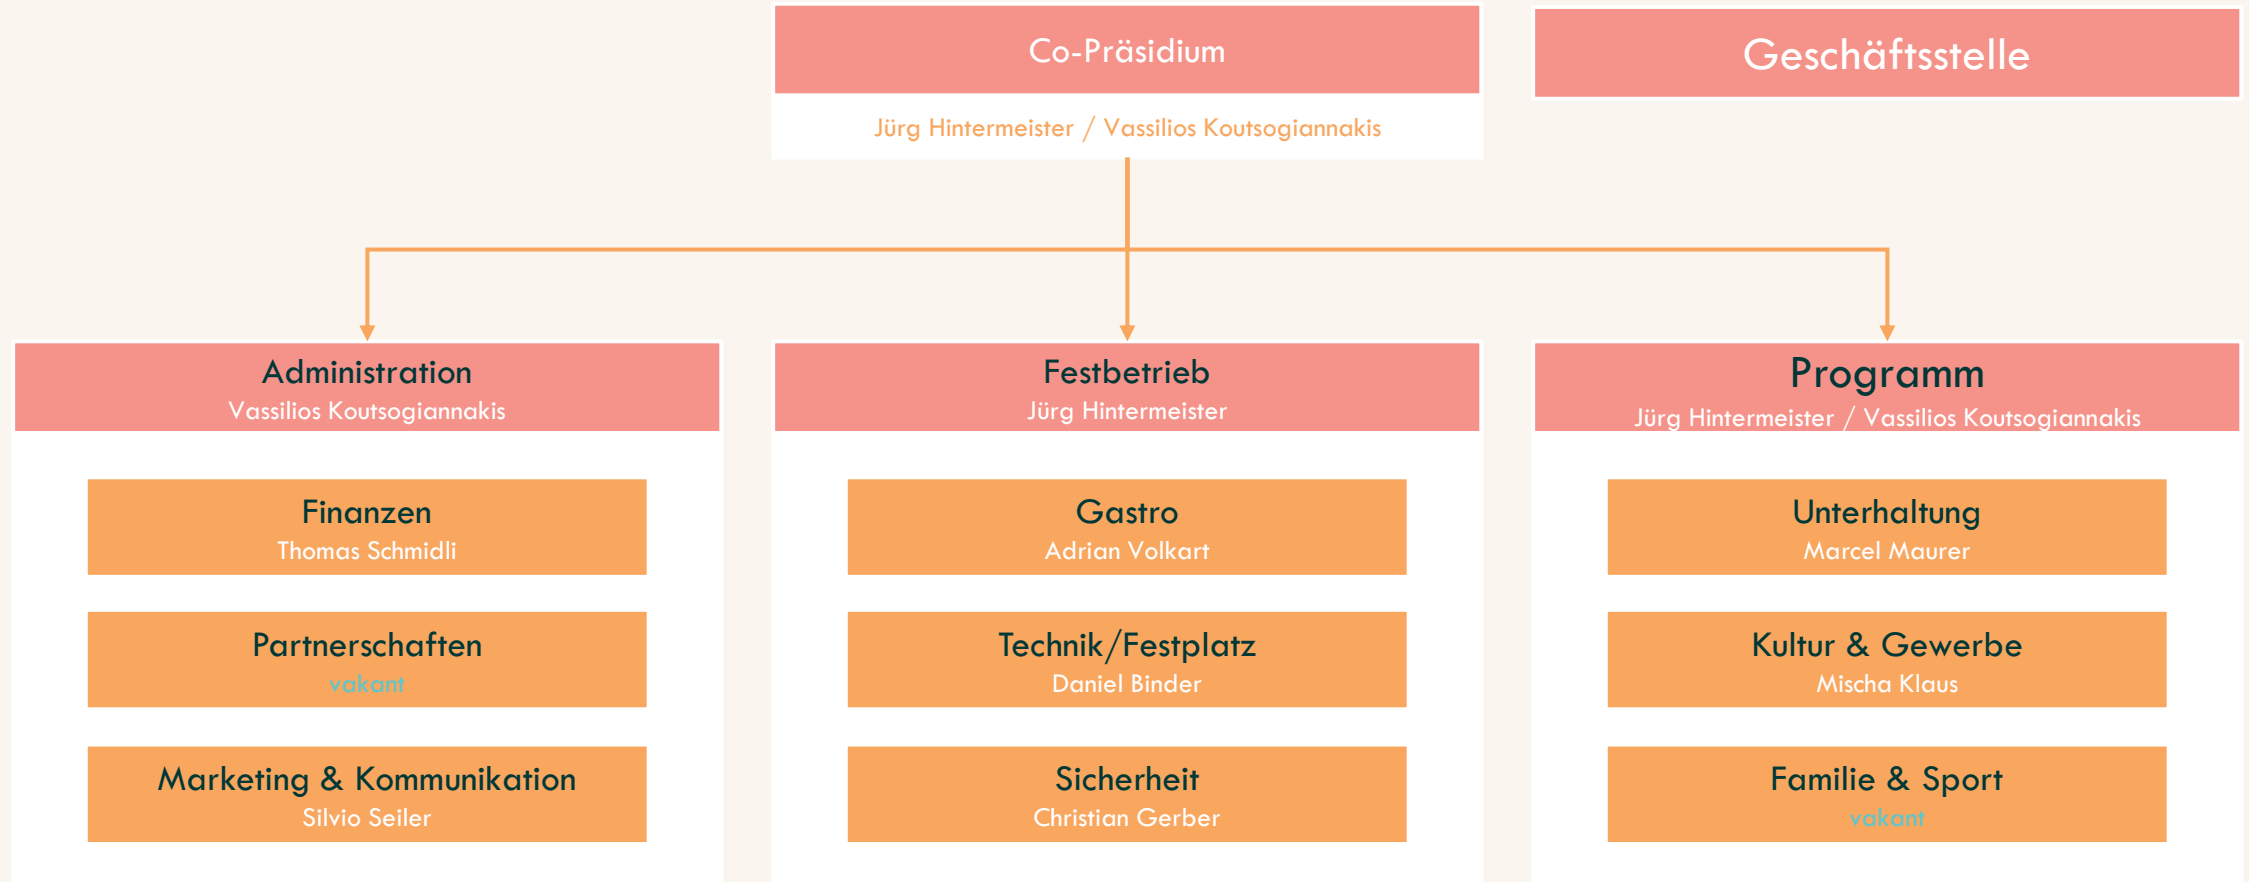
Co-Präsidium

Jürg Hintermeister / Vassilios Koutsogiannakis

Geschäftsstelle

Administration
Vassilios Koutsogiannakis

Finanzen
Thomas Schmidli

Partnerschaften
vakant

Marketing & Kommunikation
Silvio Seiler

Festbetrieb
Jürg Hintermeister

Gastro
Adrian Volkart

Technik/Festplatz
Daniel Binder

Sicherheit
Christian Gerber

Programm
Jürg Hintermeister / Vassilios Koutsogiannakis

Unterhaltung
Marcel Maurer

Kultur & Gewerbe
Mischa Klaus

Familie & Sport
vakant